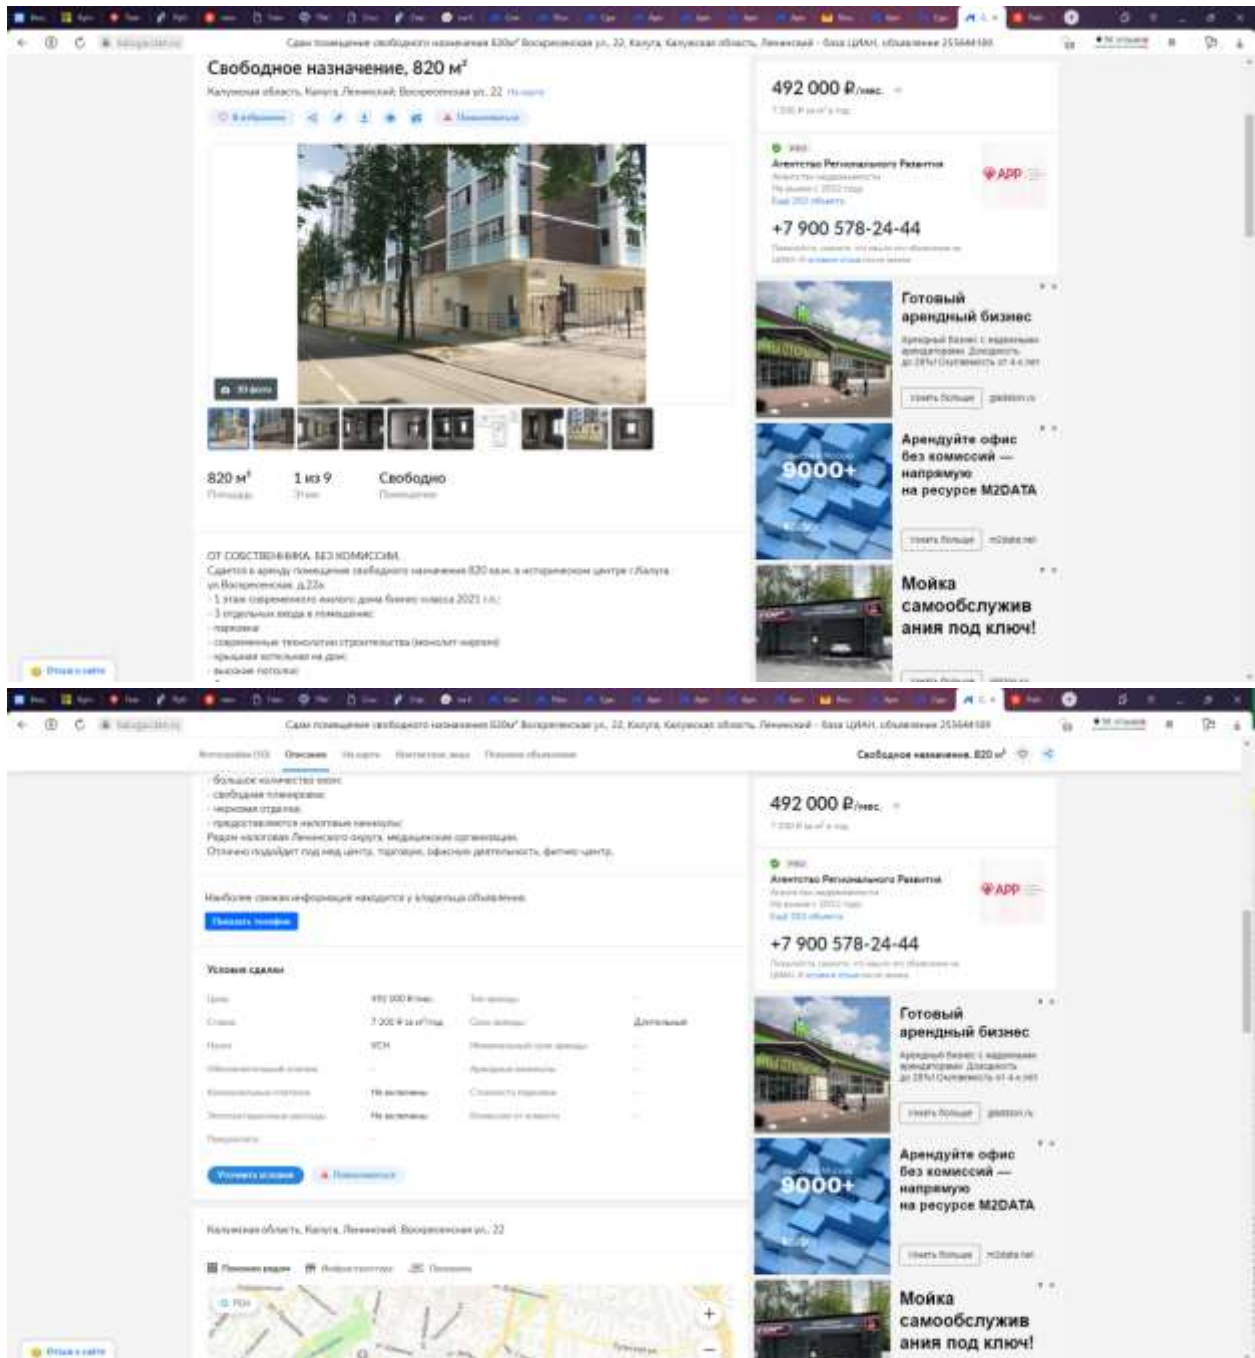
Сдам помещение свободного назначения 820м² Воскресенская ул., 22, Калуга, Калужская область, Ленинский - база ЦИАН, объявление 255646189

Свободное назначение, 820 м²

Калужская область, Калуга, Ленинский, Воскресенская ул. 22 На карте

В избранное

Пожаловаться

30 фото

820 м²
Площадь

1 из 9
Этаж

Свободно
Помещение

ОТ СОБСТВЕННИКА. БЕЗ КОМИССИИ.
Сдается в аренду помещение свободного назначения 820 кв.м. в историческом центре г.Калуга ул.Воскресенская, д.22а
- 1 этаж современного жилого дома бизнес класса 2021 г.п.;
- 3 отдельных входа в помещение;
- парковки
- современные технологии строительства (монолит-кирпич)
- крышная котельная на дом;
- высокие потолки;

492 000 ₽/мес.

Агентство Регионального Развития
Агентство недвижимости
На рынке с 2012 года
Ещё 203 объекта

APP

+7 900 578-24-44

Готовый арендный бизнес
Узнать больше gaston.ru

9000+
Арендуйте офис без комиссий — напрямую на ресурсе M2DATA
Узнать больше m2data.net

Мойка самообслуживания под ключ!

Отзыв о сайте

Сдам помещение свободного назначения 820м² Воскресенская ул., 22, Калуга, Калужская область, Ленинский - база ЦИАН, объявление 255646189

Фотографии (30) Описание На карте Контактное лицо Похожие объявления

Свободное назначение, 820 м²

- большое количество окон;
- свободная планировка;
- черновая отделка;
- предоставляются налоговые каникулы;
Рядом налоговая Ленинского округа, медицинские организации.
Отлично подойдет под мед центр, торговую, офисную деятельность, фитнес-центр.

Наиболее свежая информация находится у владельца объявления

Показать телефон

Условия сделки

| Цена | 492 000 ₽/мес. | Тип аренды | — |
|---|---|---|---|
| Ставка | 7 200 ₽ за м²/год | Срок аренды | Длительный |
| Налог | УСН | Минимальный срок аренды | — |
| Обеспечительный платеж | — | Арендные каникулы | — |
| Коммунальные платежи | Не включены | Стоимость парковки | — |
| Эксплуатационные расходы | Не включены | Помещение от клиента | — |
| Предоплата | — | | |

Уточнить условия Пожаловаться

Калужская область, Калуга, Ленинский, Воскресенская ул. 22

Помещения рядом Инфраструктура Панорама

492 000 ₽/мес.

Агентство Регионального Развития

APP

+7 900 578-24-44

Готовый арендный бизнес
Узнать больше gaston.ru

9000+
Арендуйте офис без комиссий — напрямую на ресурсе M2DATA
Узнать больше m2data.net

Мойка самообслуживания под ключ!

Отзыв о сайте